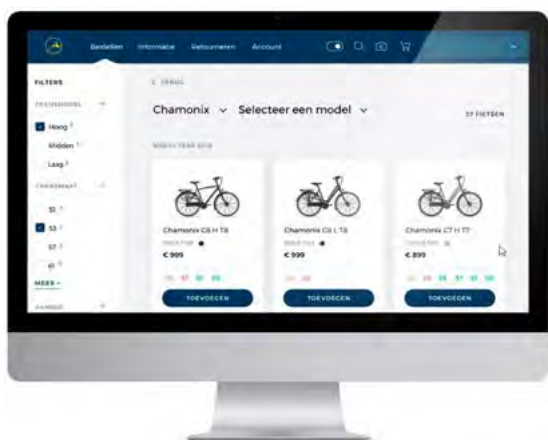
Bestellen Informatie Retourneren Account

FILTERS

FRAMEMODEL

Hoog

Midden

Laag

FRAMEMAAT

51

53

57

61

MEER +

AANBOD

< TERUG

Chamonix ⌄ Selecteer een model ⌄

37 FIETSEN

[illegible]

Chamonix C8 H T8

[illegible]

€ 999

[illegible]

TOEVOEGEN

Chamonix C8 L T8

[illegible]

€ 999

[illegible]

TOEVOEGEN

Chamonix C7 H T7

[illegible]

€ 899

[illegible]

TOEVOEGEN